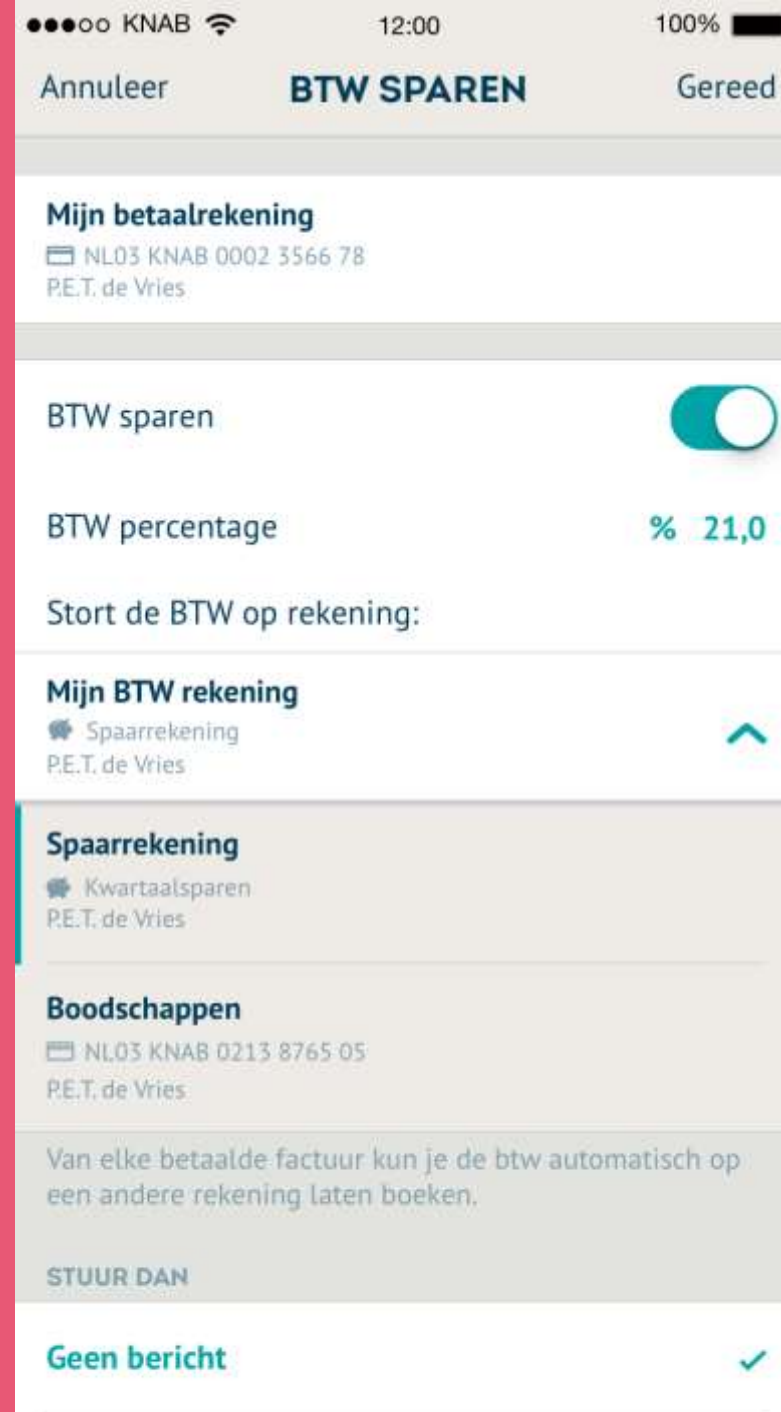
●●●○○ KNAB 12:00 100%

Annuleer BTW SPAREN Gereed

Mijn betaalrekening
NL03 KNAB 0002 3566 78
P.E.T. de Vries

BTW sparen

BTW percentage % 21,0

Stort de BTW op rekening:

Mijn BTW rekening
Spaarrekening
P.E.T. de Vries

Spaarrekening
Kwartaalsparen
P.E.T. de Vries

Boodschappen
NL03 KNAB 0213 8765 05
P.E.T. de Vries

Van elke betaalde factuur kun je de btw automatisch op een andere rekening laten boeken.

STUUR DAN

Geen bericht ✓